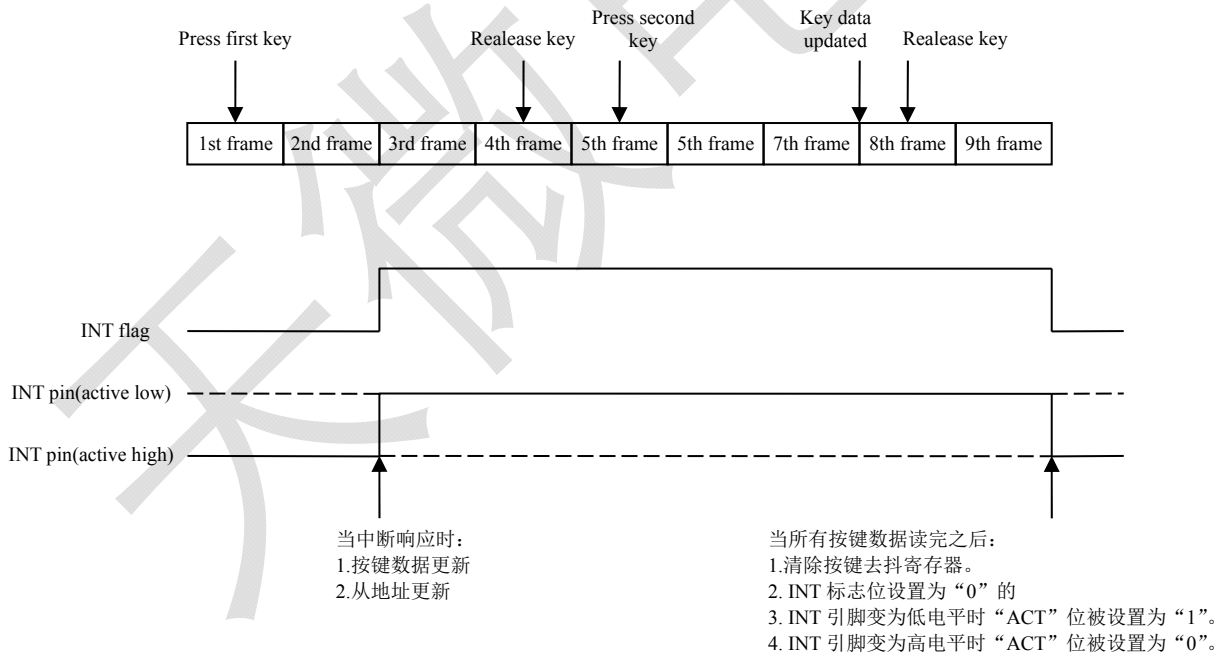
Press first key

Realease key

Press second key

Key data updated

Realease key

| 1st frame | 2nd frame | 3rd frame | 4th frame | 5th frame | 5th frame | 7th frame | 8th frame | 9th frame |
|---|---|---|---|---|---|---|---|---|

INT flag

INT pin(active low)

INT pin(active high)

当中断响应时：
1.按键数据更新
2.从地址更新

当所有按键数据读完之后：
1.清除按键去抖寄存器。
2. INT 标志位设置为“0”的
3. INT 引脚变为低电平时“ACT”位被设置为“1”。
4. INT 引脚变为高电平时“ACT”位被设置为“0”。